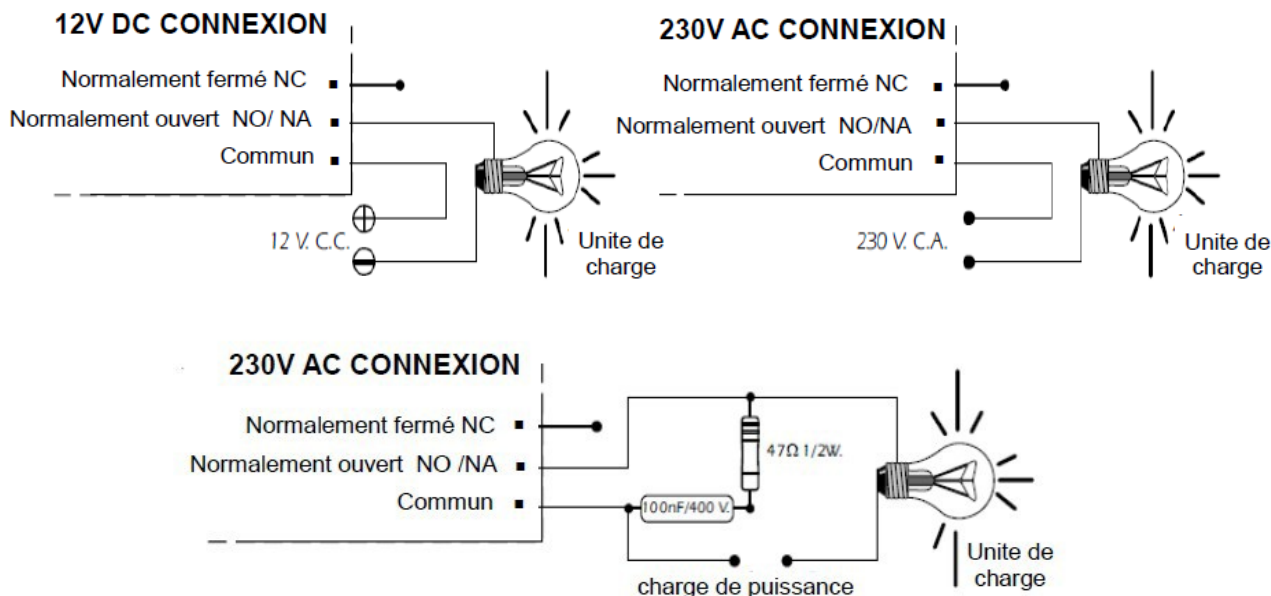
12V DC CONNEXION

Normalement fermé NC

Normalement ouvert NO/ NA

Commun

12 V. C.C.

Unite de charge

230V AC CONNEXION

Normalement fermé NC

Normalement ouvert NO/NA

Commun

230 V. C.A.

Unite de charge

230V AC CONNEXION

Normalement fermé NC

Normalement ouvert NO /NA

Commun

47Ω 1/2W.

100nF/400 V.

charge de puissance

Unite de charge